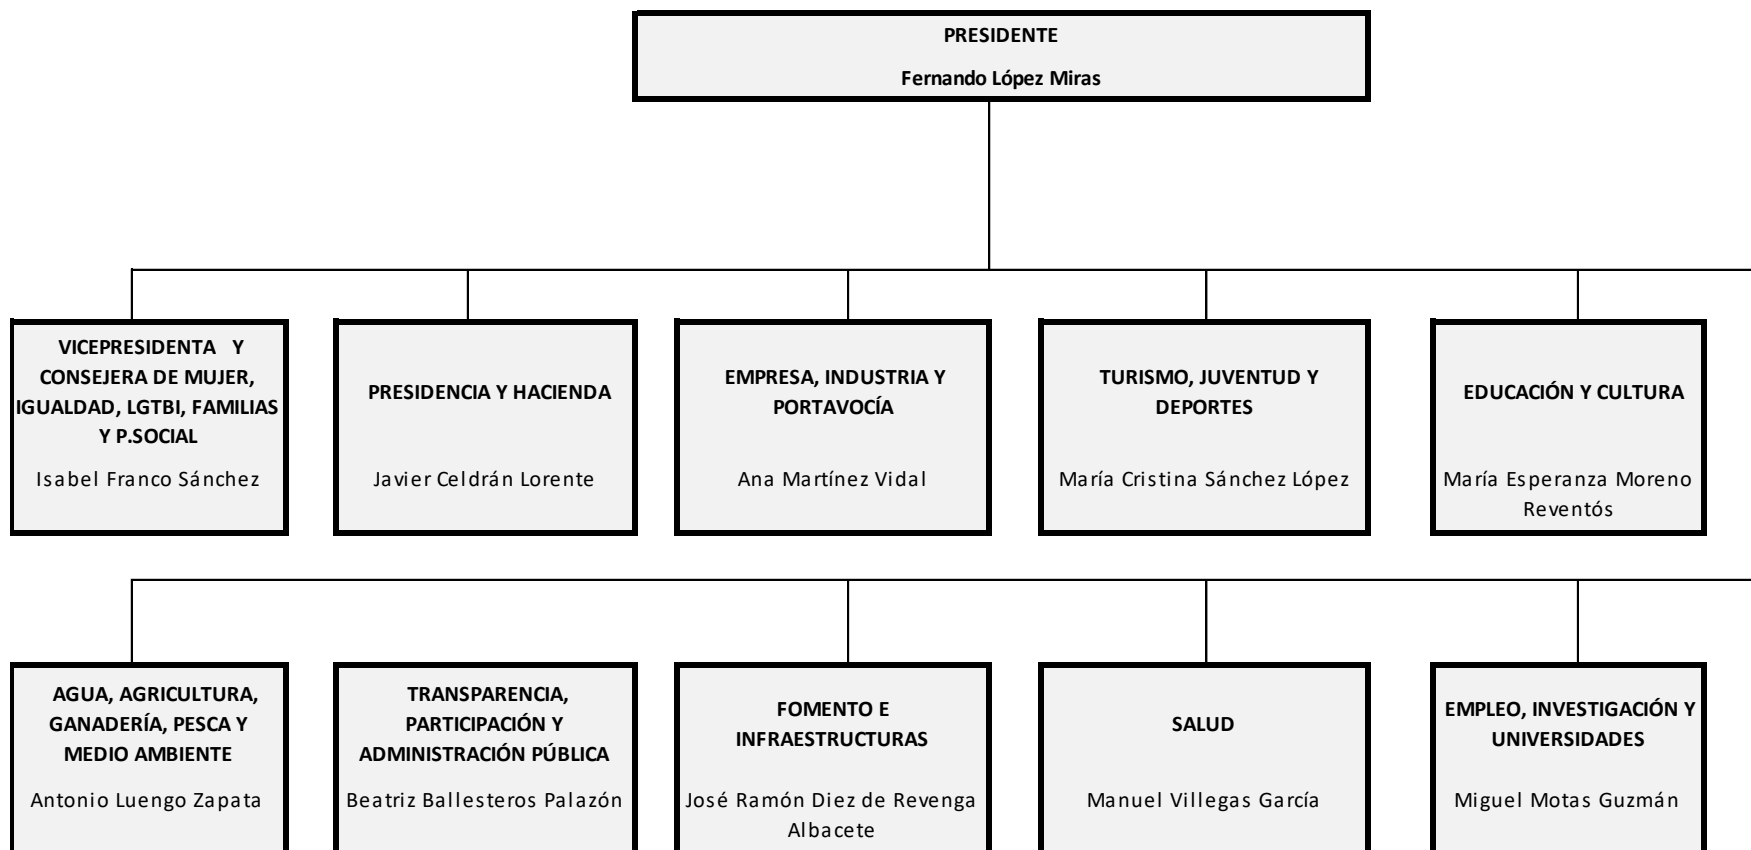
PRESIDENTE

Fernando López Miras

VICEPRESIDENTA Y CONSEJERA DE MUJER, IGUALDAD, LGTBI, FAMILIAS Y P.SOCIAL

Isabel Franco Sánchez

PRESIDENCIA Y HACIENDA

Javier Celdrán Lorente

EMPRESA, INDUSTRIA Y PORTAVOCÍA

Ana Martínez Vidal

TURISMO, JUVENTUD Y DEPORTES

María Cristina Sánchez López

EDUCACIÓN Y CULTURA

María Esperanza Moreno Reventós

AGUA, AGRICULTURA, GANADERÍA, PESCA Y MEDIO AMBIENTE

Antonio Luengo Zapata

TRANSPARENCIA, PARTICIPACIÓN Y ADMINISTRACIÓN PÚBLICA

Beatriz Ballesteros Palazón

FOMENTO E INFRAESTRUCTURAS

José Ramón Diez de Revenga Albacete

SALUD

Manuel Villegas García

EMPLEO, INVESTIGACIÓN Y UNIVERSIDADES

Miguel Motas Guzmán